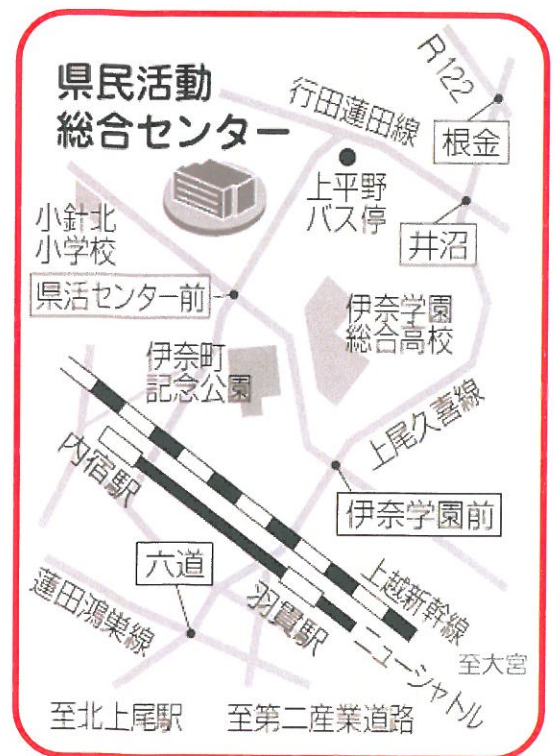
県民活動
総合センター

R122

行田蓮田線

根金

上平野
バス停

井沼

小針北
小学校

県活センター前

伊奈学園
総合高校

伊奈町
記念公園

上尾久喜線

内宿駅

伊奈学園前

六道

上越新幹線

蓮田鴻巣線

羽貫駅

ニューシャトル

至大宮

至北上尾駅

至第二産業道路